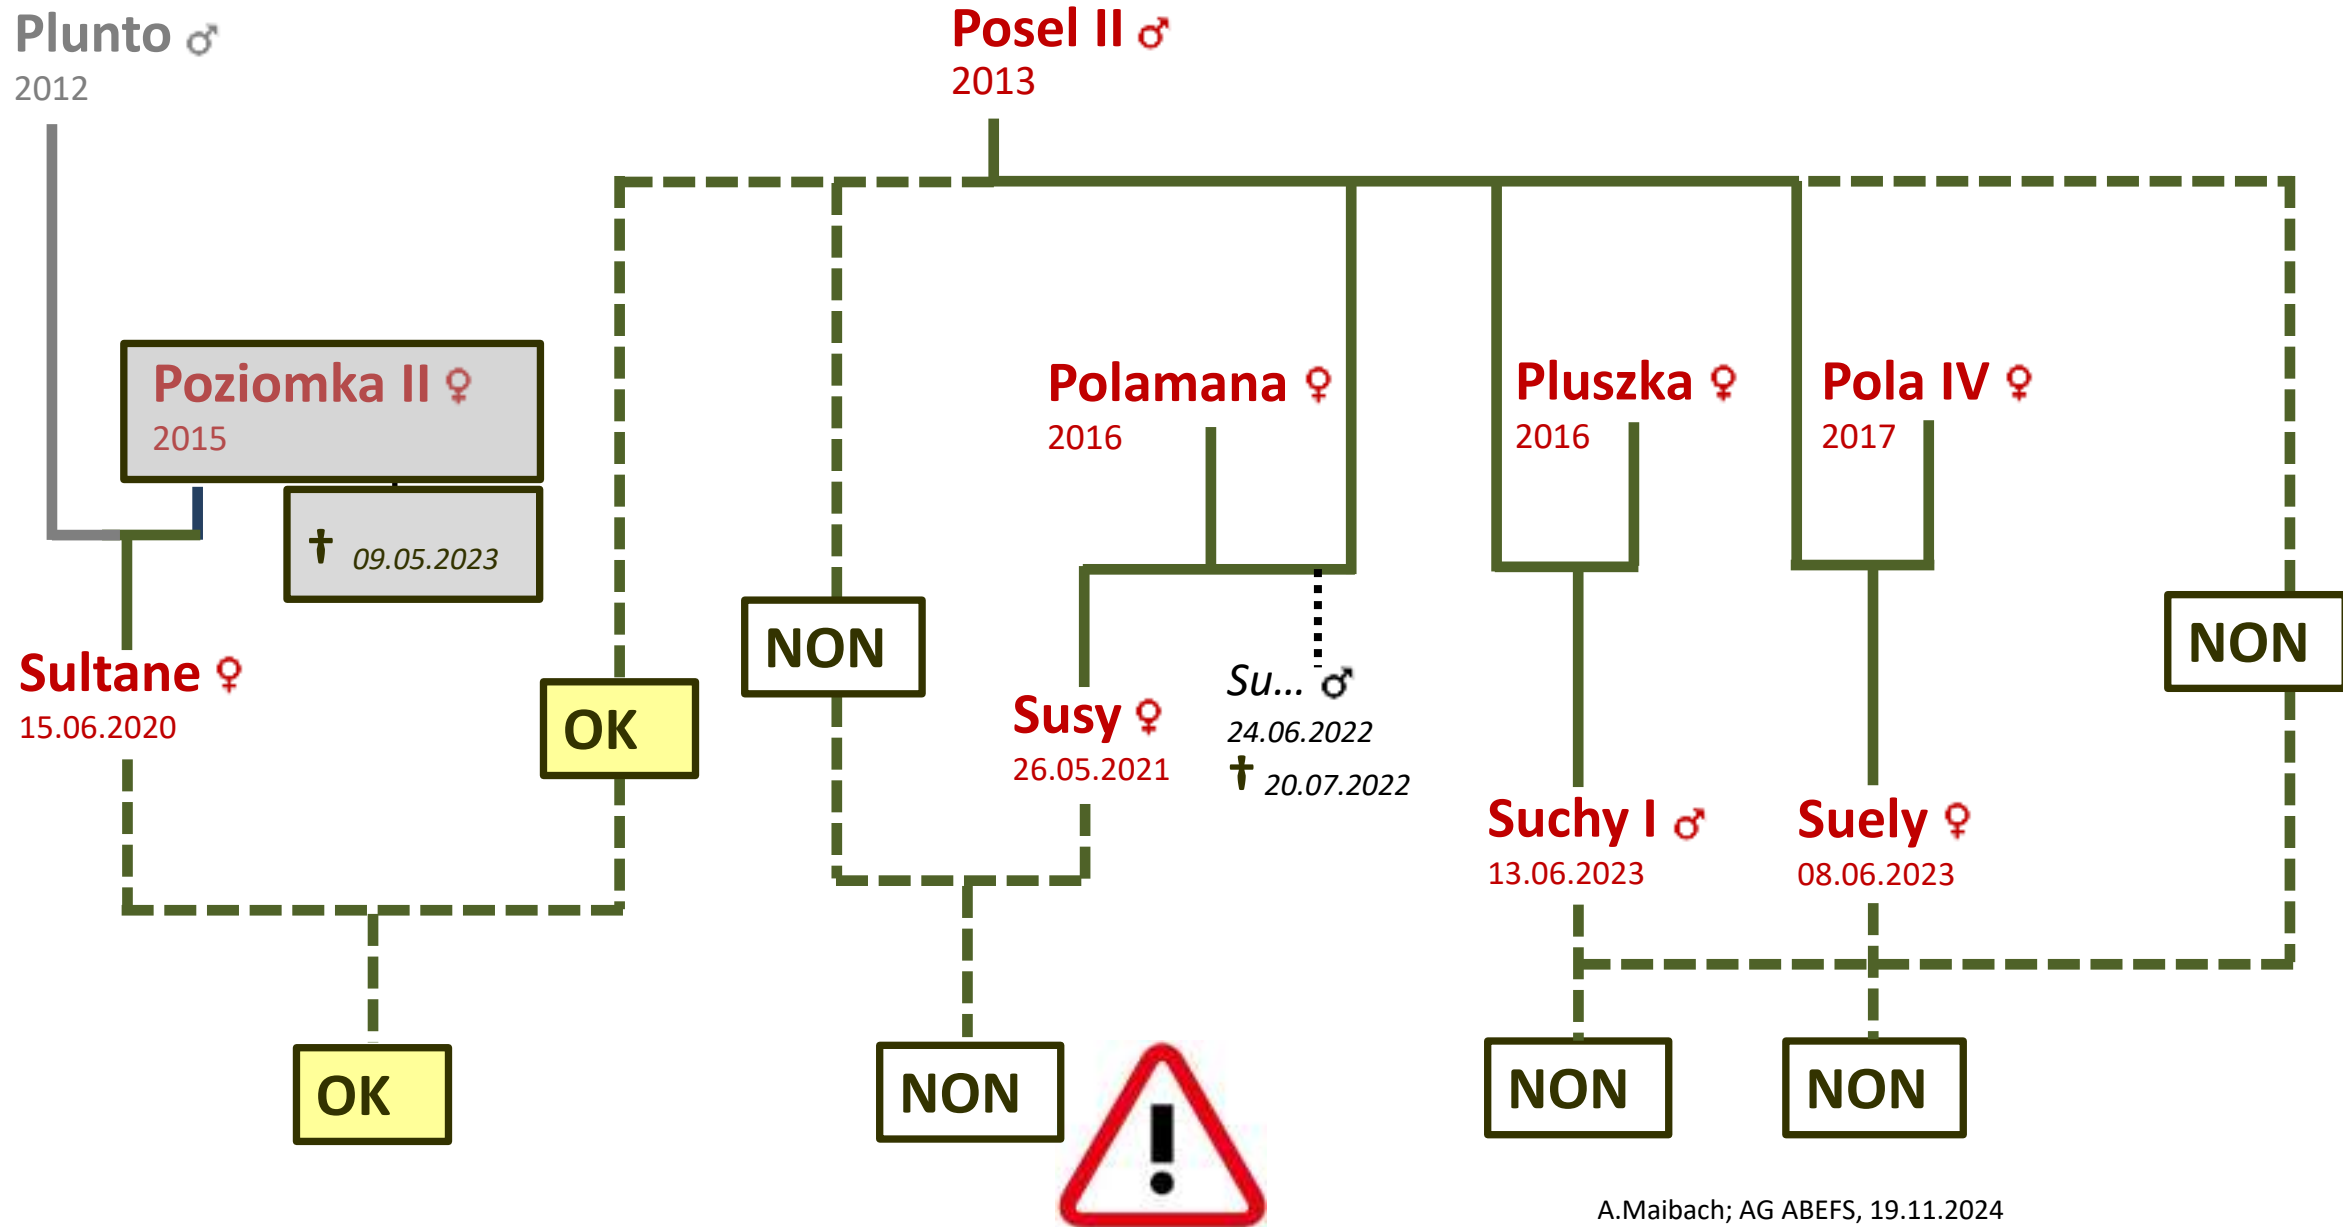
Plunto ♂
2012

Posel II ♂
2013

Poziomka II ♀
2015

† 09.05.2023

Polamana ♀
2016

Pluszka ♀
2016

Pola IV ♀
2017

Sultane ♀
15.06.2020

OK

NON

Susy ♀
26.05.2021

Su... ♂
24.06.2022
† 20.07.2022

NON

Suchy I ♂
13.06.2023

Suely ♀
08.06.2023

OK

NON

NON

NON

A.Maibach; AG ABEFS, 19.11.2024